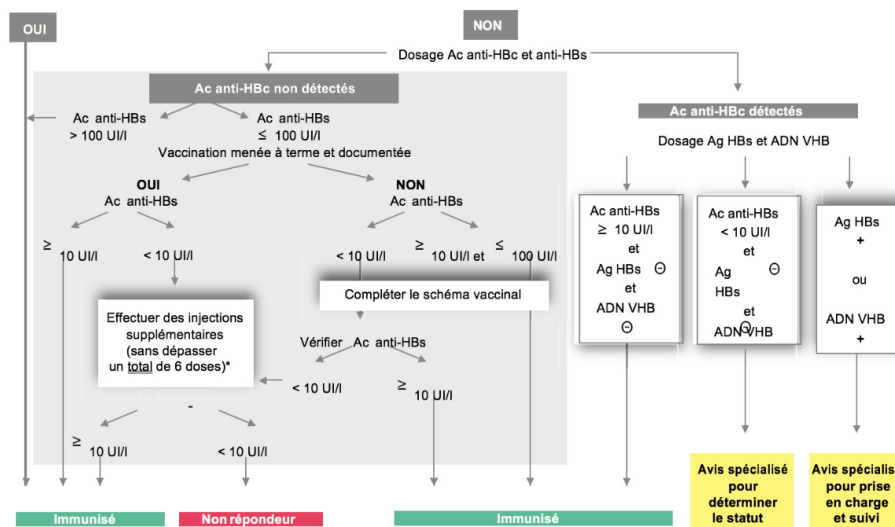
OUI

NON

Dosage Ac anti-HBc et anti-HBs

Ac anti-HBc non détectés

Ac anti-HBs > 100 UI/l

Ac anti-HBs ≤ 100 UI/l

Vaccination menée à terme et documentée

OUI
Ac anti-HBs

NON
Ac anti-HBs

≥ 10 UI/l

< 10 UI/l

< 10 UI/l

≥ 10 UI/l et ≤ 100 UI/l

Compléter le schéma vaccinal

Effectuer des injections supplémentaires (sans dépasser un total de 6 doses)*

Vérifier Ac anti-HBs

< 10 UI/l

≥ 10 UI/l

≥ 10 UI/l

< 10 UI/l

Ac anti-HBc détectés

Dosage Ag HBs et ADN VHB

Ac anti-HBs ≥ 10 UI/l et Ag HBs ⊖ et ADN VHB ⊖

Ac anti-HBs < 10 UI/l et Ag HBs ⊖ et ADN VHB ⊖

Ag HBs + ou ADN VHB +

Immunisé

Non répondeur

Immunisé

Avis spécialisé pour déterminer le statut

Avis spécialis pour prise en charge et suivi